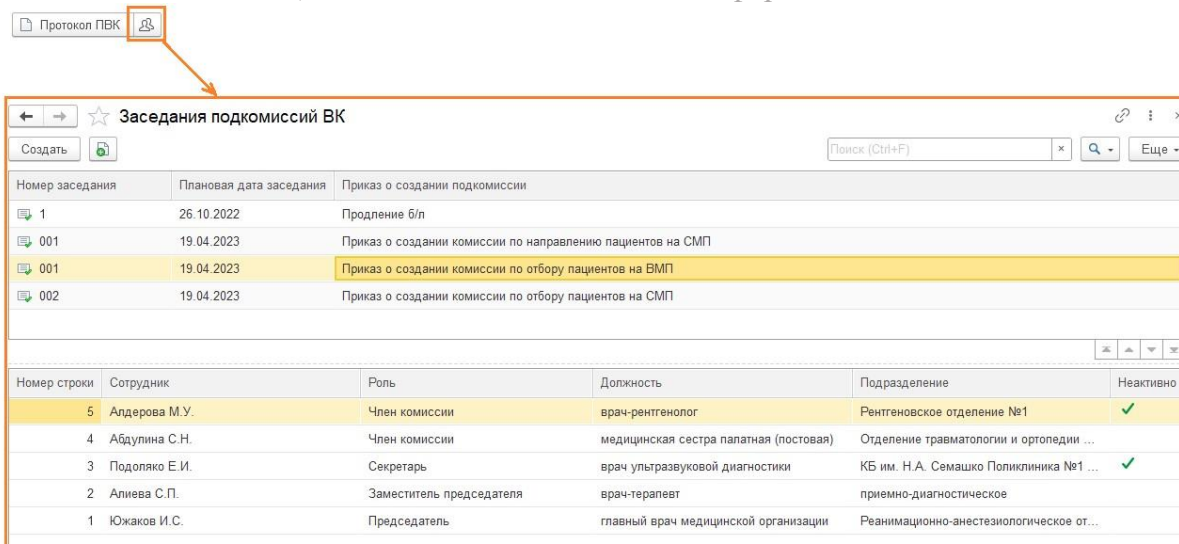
Протокол ПВК

Заседания подкомиссий ВК

Создать

Поиск (Ctrl+F)

Еще

| Номер заседания | Плановая дата заседания | Приказ о создании подкомиссии |
|---|---|---|
| 1 | 26.10.2022 | Продление б/л |
| 001 | 19.04.2023 | Приказ о создании комиссии по направлению пациентов на СМП |
| 001 | 19.04.2023 | Приказ о создании комиссии по отбору пациентов на ВМП |
| 002 | 19.04.2023 | Приказ о создании комиссии по отбору пациентов на СМП |

| Номер строки | Сотрудник | Роль | Должность | Подразделение | Неактивно |
|---|---|---|---|---|---|
| 5 | Алдерова М.У. | Член комиссии | врач-рентгенолог | Рентгеновское отделение №1 | ✓ |
| 4 | Абдулина С.Н. | Член комиссии | медицинская сестра палатная (постовая) | Отделение травматологии и ортопедии ... | |
| 3 | Подоляко Е.И. | Секретарь | врач ультразвуковой диагностики | КБ им. Н.А. Семашко Поликлиника №1 ... | ✓ |
| 2 | Алиева С.П. | Заместитель председателя | врач-терапевт | приемно-диагностическое | |
| 1 | Южаков И.С. | Председатель | главный врач медицинской организации | Реанимационно-анестезиологическое от... | |